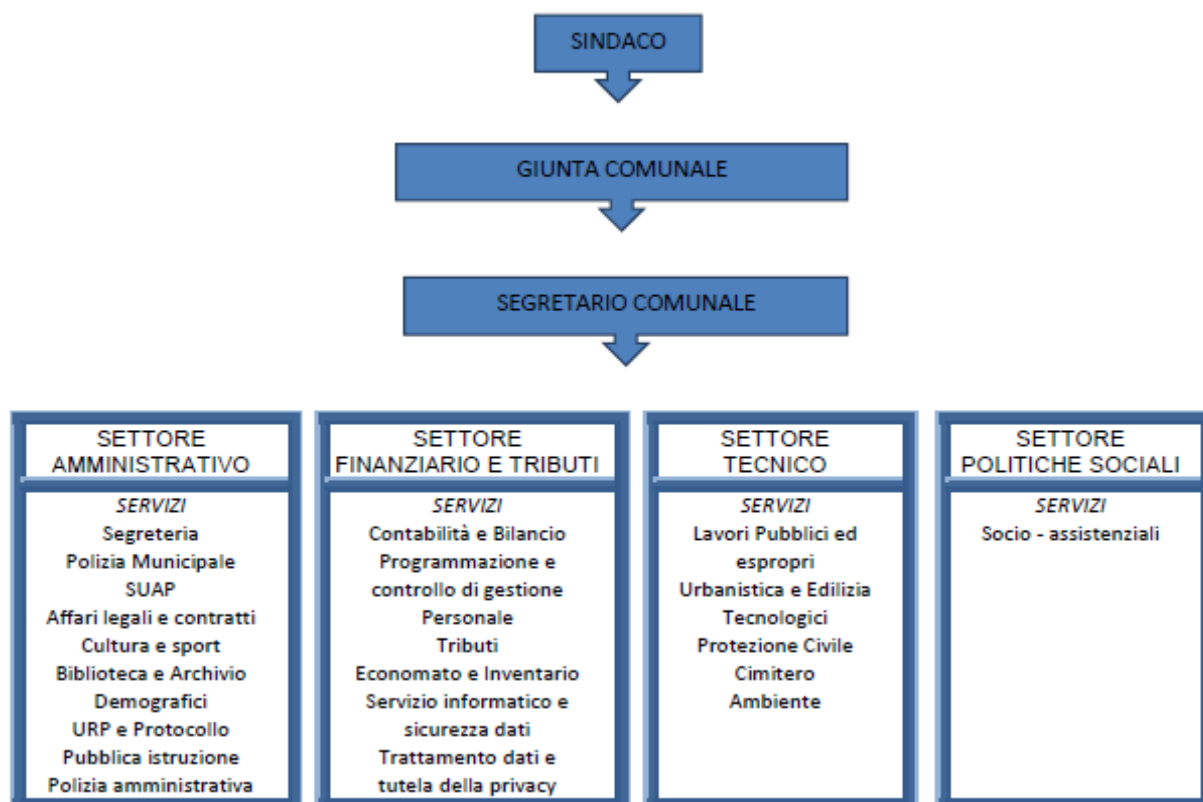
SINDACO

GIUNTA COMUNALE

SEGRETARIO COMUNALE

SETTORE AMMINISTRATIVO

SERVIZI
Segreteria
Polizia Municipale
SUAP
Affari legali e contratti
Cultura e sport
Biblioteca e Archivio
Demografici
URP e Protocollo
Pubblica istruzione
Polizia amministrativa

SETTORE FINANZIARIO E TRIBUTI

SERVIZI
Contabilità e Bilancio
Programmazione e controllo di gestione
Personale
Tributi
Economato e Inventario
Servizio informatico e sicurezza dati
Trattamento dati e tutela della privacy

SETTORE TECNICO

SERVIZI
Lavori Pubblici ed espropri
Urbanistica e Edilizia
Tecnologici
Protezione Civile
Cimitero
Ambiente

SETTORE POLITICHE SOCIALI

SERVIZI
Socio - assistenziali